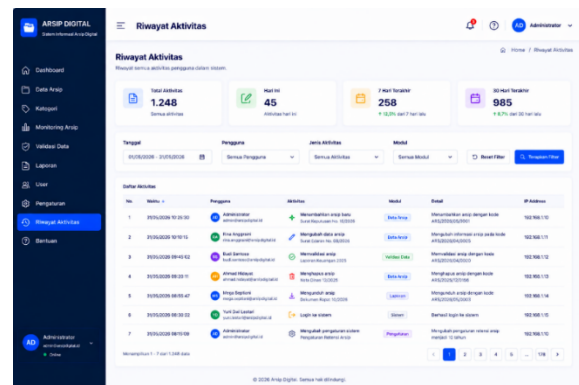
ARSIP DIGITAL
Sistem Informasi Arsip Digital

Dashboard
Data Arsip
Kategori
Monitoring Arsip
Validasi Data
Laporan
User
Pengaturan
Riwayat Aktivitas
Bantuan

Administrator
admin@arsipdigital.id
Online

Riwayat Aktivitas

AD Administrator

Home / Riwayat Aktivitas

Riwayat Aktivitas
Riwayat semua aktivitas pengguna dalam sistem

Total Aktivitas
1.248
Semua aktivitas

Hari Ini
45
Aktivitas hari ini

7 Hari Terakhir
258
↑ 12,3% dari 7 hari lalu

30 Hari Terakhir
985
↑ 8,7% dari 30 hari lalu

Tanggal
01/05/2026 - 21/05/2026

Pengguna
Semua Pengguna

Jenis Aktivitas
Semua Aktivitas

Modul
Semua Modul

Reset Filter
Terapkan Filter

Daftar Aktivitas

| No. | Waktu | Pengguna | Aktivitas | Modul | Detail | IP Address |
|---|---|---|---|---|---|---|
| 1 | 21/05/2026 10:24:30 | Administrator admin@arsipdigital.id | Menambahkan arsip baru Surat Keputusan No. 15/2026 | Data Arsip | Menambahkan arsip dengan kode ARS/2026/05/0001 | 192.168.1.10 |
| 2 | 21/05/2026 10:10:15 | Rina Anggraini rina.anggraini@arsipdigital.id | Mengubah data arsip Surat Edaran No. 08/2026 | Data Arsip | Mengubah informasi arsip pada kode ARS/2026/05/0002 | 192.168.1.11 |
| 3 | 21/05/2026 09:45:52 | Budi Santoso budi.santoso@arsipdigital.id | Memvalidasi arsip Laporan Keuangan 2025 | Validasi Data | Memvalidasi arsip dengan kode ARS/2025/12/0023 | 192.168.1.12 |
| 4 | 21/05/2026 09:20:11 | Ahmad Hidayat ahmad.hidayat@arsipdigital.id | Menghapus arsip Nota Dinas 12/2026 | Data Arsip | Menghapus arsip dengan kode ARS/2026/03/0018 | 192.168.1.13 |
| 5 | 21/05/2026 08:55:47 | Dinga Saputra dinga.saputra@arsipdigital.id | Mengunduh arsip Dokumen Rapat 10/2026 | Laporan | Mengunduh arsip dengan kode ARS/2026/05/0003 | 192.168.1.14 |
| 6 | 21/05/2026 08:30:02 | Yuni Dwi Lestari yuni.lestari@arsipdigital.id | Login ke sistem | Sistem | Berhasil login ke sistem | 192.168.1.15 |
| 7 | 21/05/2026 08:15:09 | Administrator admin@arsipdigital.id | Mengubah pengaturan sistem Pengaturan Retensi Arsip | Pengaturan | Mengubah pengaturan retensi arsip menjadi 10 tahun | 192.168.1.10 |

Menampilkan 1 - 7 dari 1.248 data

1 2 3 4 5 ... 179

© 2026 Arsip Digital. Semua hak dilindungi.